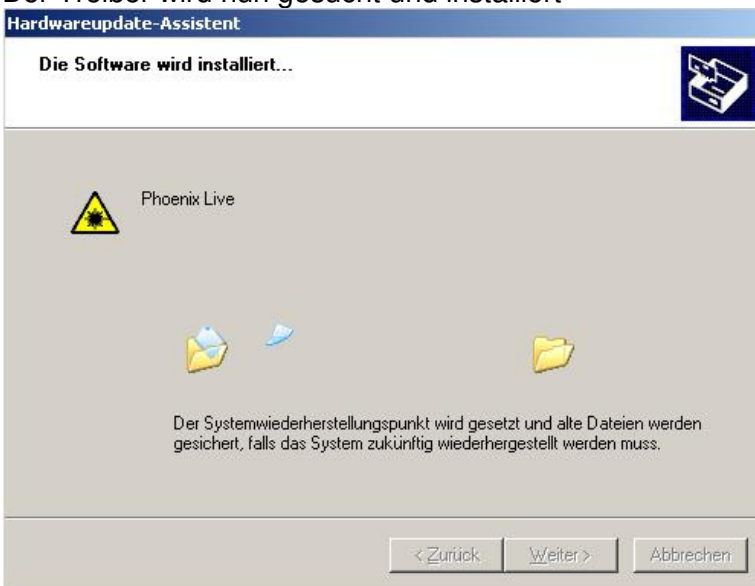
Der Treiber wird nun gesucht und installiert

Hardwareupdate-Assistent

Die Software wird installiert...

Phoenix Live

Der Systemwiederherstellungspunkt wird gesetzt und alte Dateien werden gesichert, falls das System zukünftig wiederhergestellt werden muss.

< Zurück | Weiter > | Abbrechen